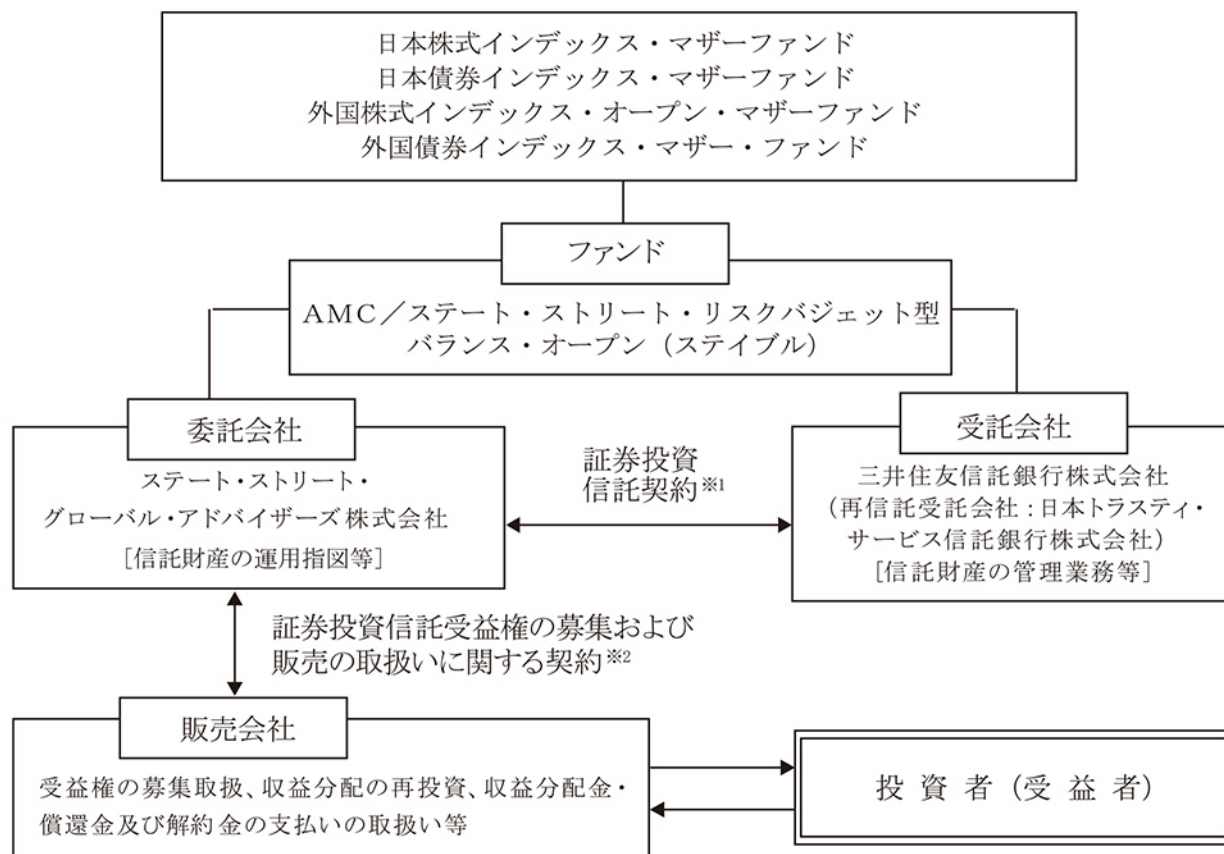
日本株式インデックス・マザーファンド
日本債券インデックス・マザーファンド
外国株式インデックス・オープン・マザーファンド
外国債券インデックス・マザー・ファンド

ファンド

AMC／ステート・ストリート・リスクバジェット型バランス・オープン（ステイブル）

委託会社

ステート・ストリート・グローバル・アドバイザーズ株式会社
［信託財産の運用指図等］

証券投資信託契約※1

受託会社

三井住友信託銀行株式会社
（再信託受託会社：日本トラスティ・サービス信託銀行株式会社）
［信託財産の管理業務等］

証券投資信託受益権の募集および販売の取扱いに関する契約※2

販売会社

受益権の募集取扱、収益分配の再投資、収益分配金・償還金及び解約金の支払いの取扱い等

投資者（受益者）